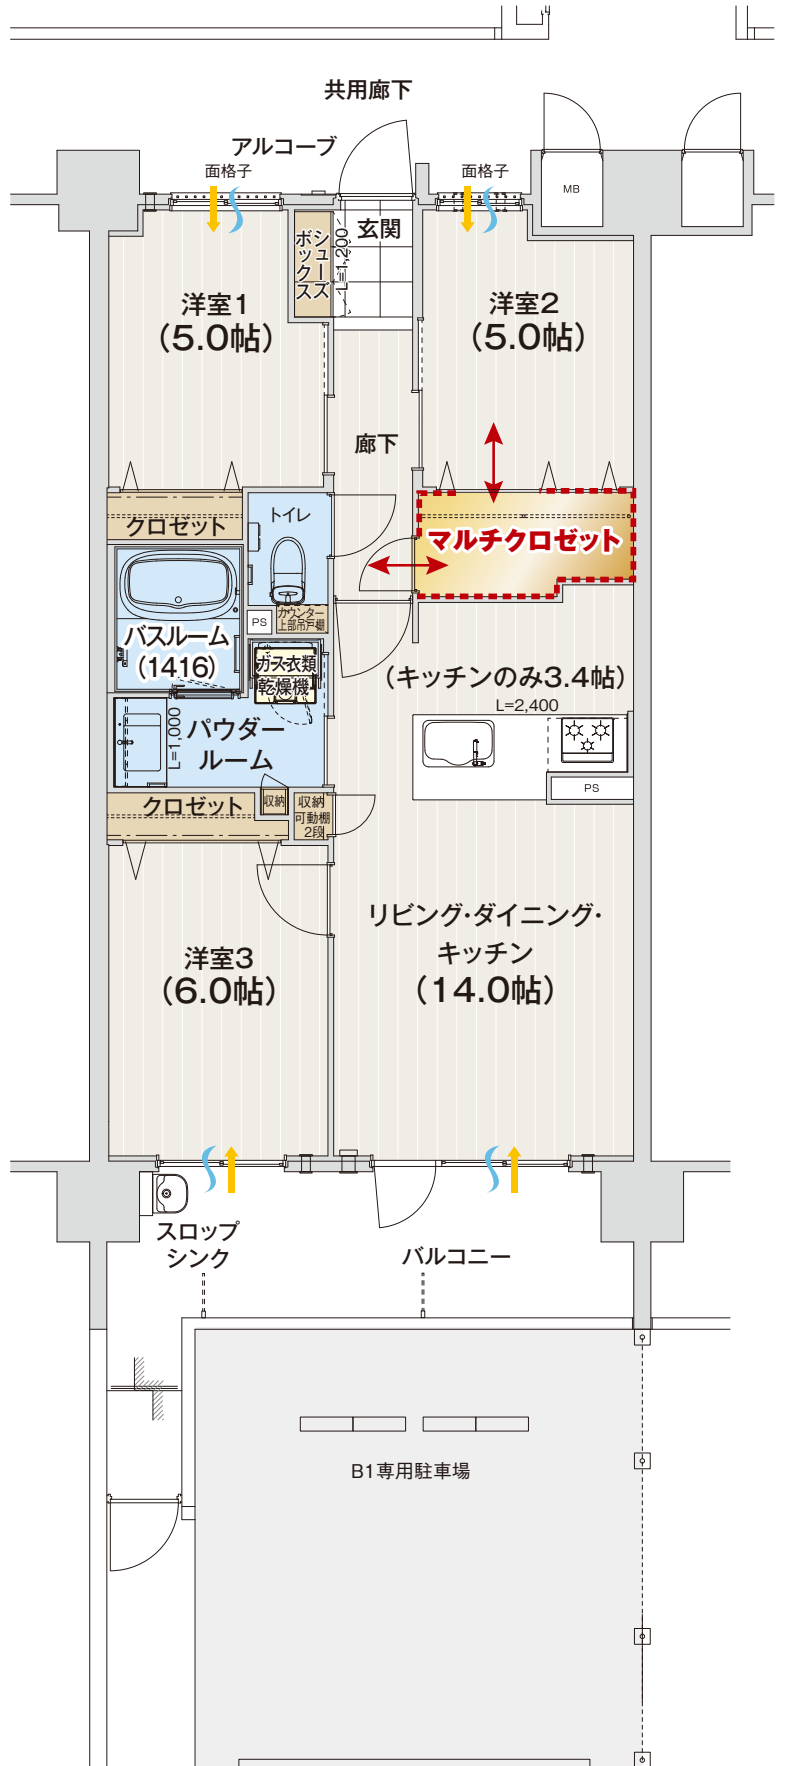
共用廊下

アルコーブ

面格子

面格子

MB

シューズボックス

L=1,200

玄関

洋室1
(5.0帖)

洋室2
(5.0帖)

廊下

クロゼット

トイレ

マルチクロゼット

PS

カウンター上部吊戸棚

バスルーム
(1416)

ガス衣類乾燥機

(キッチンのみ3.4帖)

L=2,400

L=1,000

パウダールーム

PS

クロゼット

収納

収納可動棚2段

リビング・ダイニング・キッチン
(14.0帖)

洋室3
(6.0帖)

スロップシンク

バルコニー

B1専用駐車場